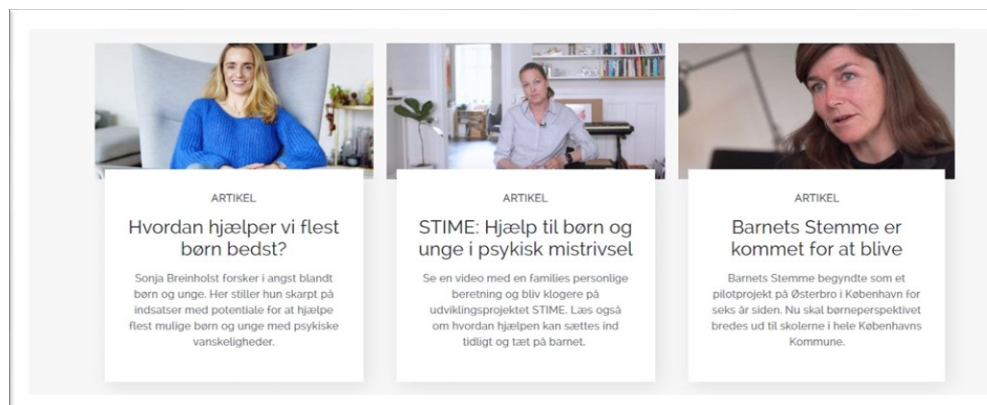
ARTIKEL

Hvordan hjælper vi flest børn bedst?

Sonja Breinholst forsker i angst blandt børn og unge. Her stiller hun skarpt på indsatser med potentiale for at hjælpe flest mulige børn og unge med psykiske vanskeligheder.

ARTIKEL

STIME: Hjælp til børn og unge i psykisk mistrivsel

Se en video med en families personlige beretning og bliv klogere på udviklingsprojektet STIME. Læs også om hvordan hjælpen kan sættes ind tidligt og tæt på barnet.

ARTIKEL

Barnets Stemme er kommet for at blive

Barnets Stemme begyndte som et pilotprojekt på Østerbro i København for seks år siden. Nu skal børneperspektivet bredes ud til skolerne i hele Københavns Kommune.